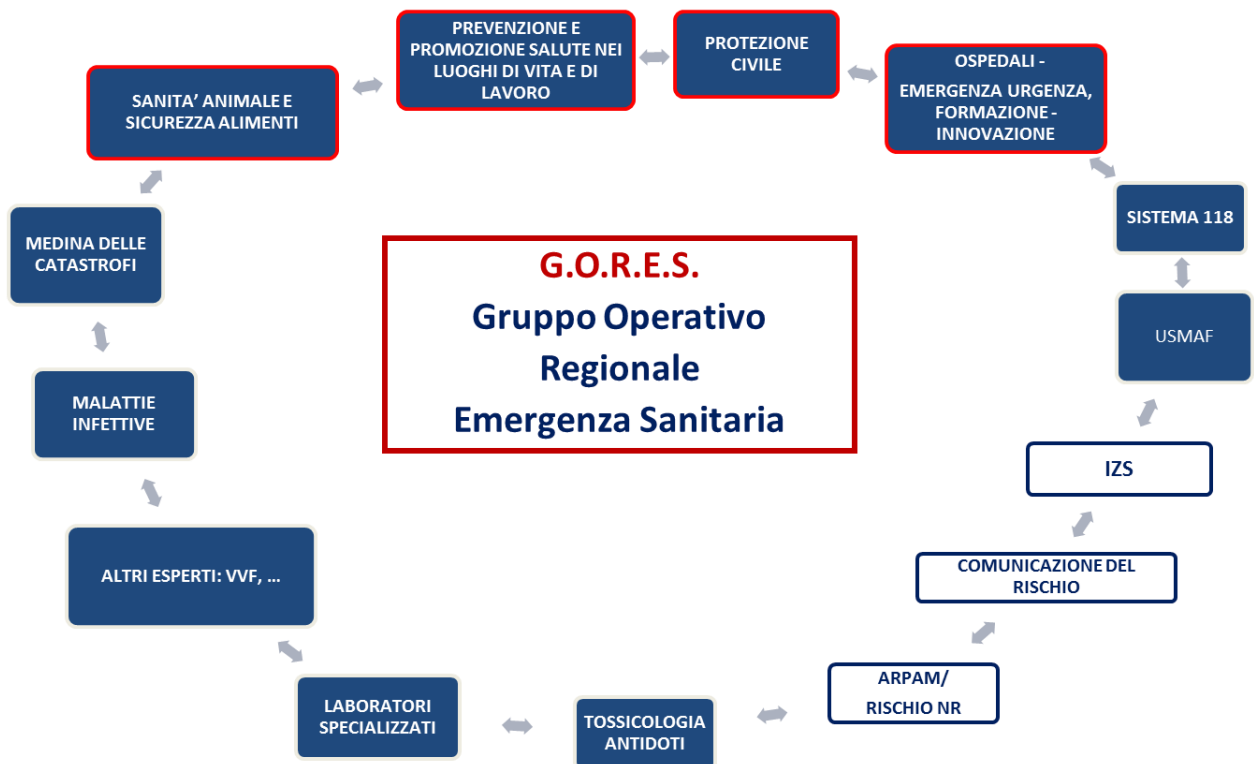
PREVENZIONE E PROMOZIONE SALUTE NEI LUOGHI DI VITA E DI LAVORO

PROTEZIONE CIVILE

OSPEDALI -
EMERGENZA URGENZA, FORMAZIONE - INNOVAZIONE

SANITA' ANIMALE E SICUREZZA ALIMENTI

SISTEMA 118

MEDINA DELLE CATASTROFI

G.O.R.E.S.
Gruppo Operativo
Regionale
Emergenza Sanitaria

USMAF

MALATTIE INFETTIVE

IZS

ALTRI ESPERTI: VVF, …

COMUNICAZIONE DEL RISCHIO

ARPAM/
RISCHIO NR

LABORATORI SPECIALIZZATI

TOSSICOLOGIA ANTIDOTI